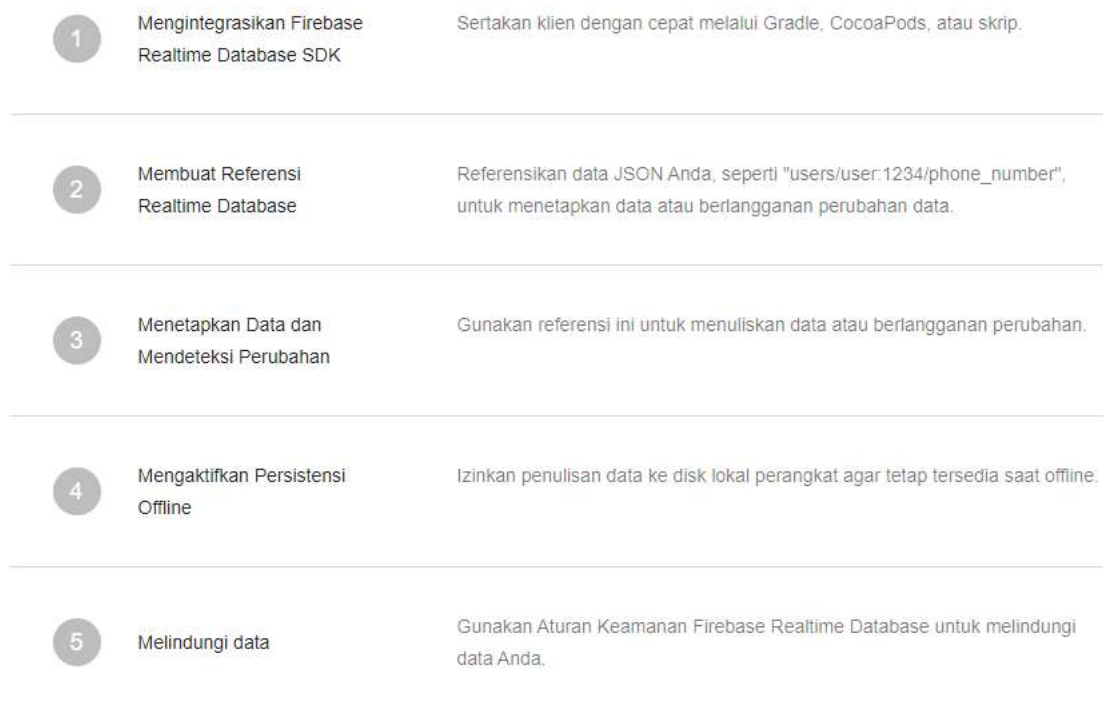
1 Mengintegrasikan Firebase Realtime Database SDK

Sertakan klien dengan cepat melalui Gradle, CocoaPods, atau skrip.

2 Membuat Referensi Realtime Database

Referensikan data JSON Anda, seperti "users/user:1234/phone_number", untuk menetapkan data atau berlangganan perubahan data.

3 Menetapkan Data dan Mendeteksi Perubahan

Gunakan referensi ini untuk menuliskan data atau berlangganan perubahan.

4 Mengaktifkan Persistensi Offline

Izinkan penulisan data ke disk lokal perangkat agar tetap tersedia saat offline.

5 Melindungi data

Gunakan Aturan Keamanan Firebase Realtime Database untuk melindungi data Anda.